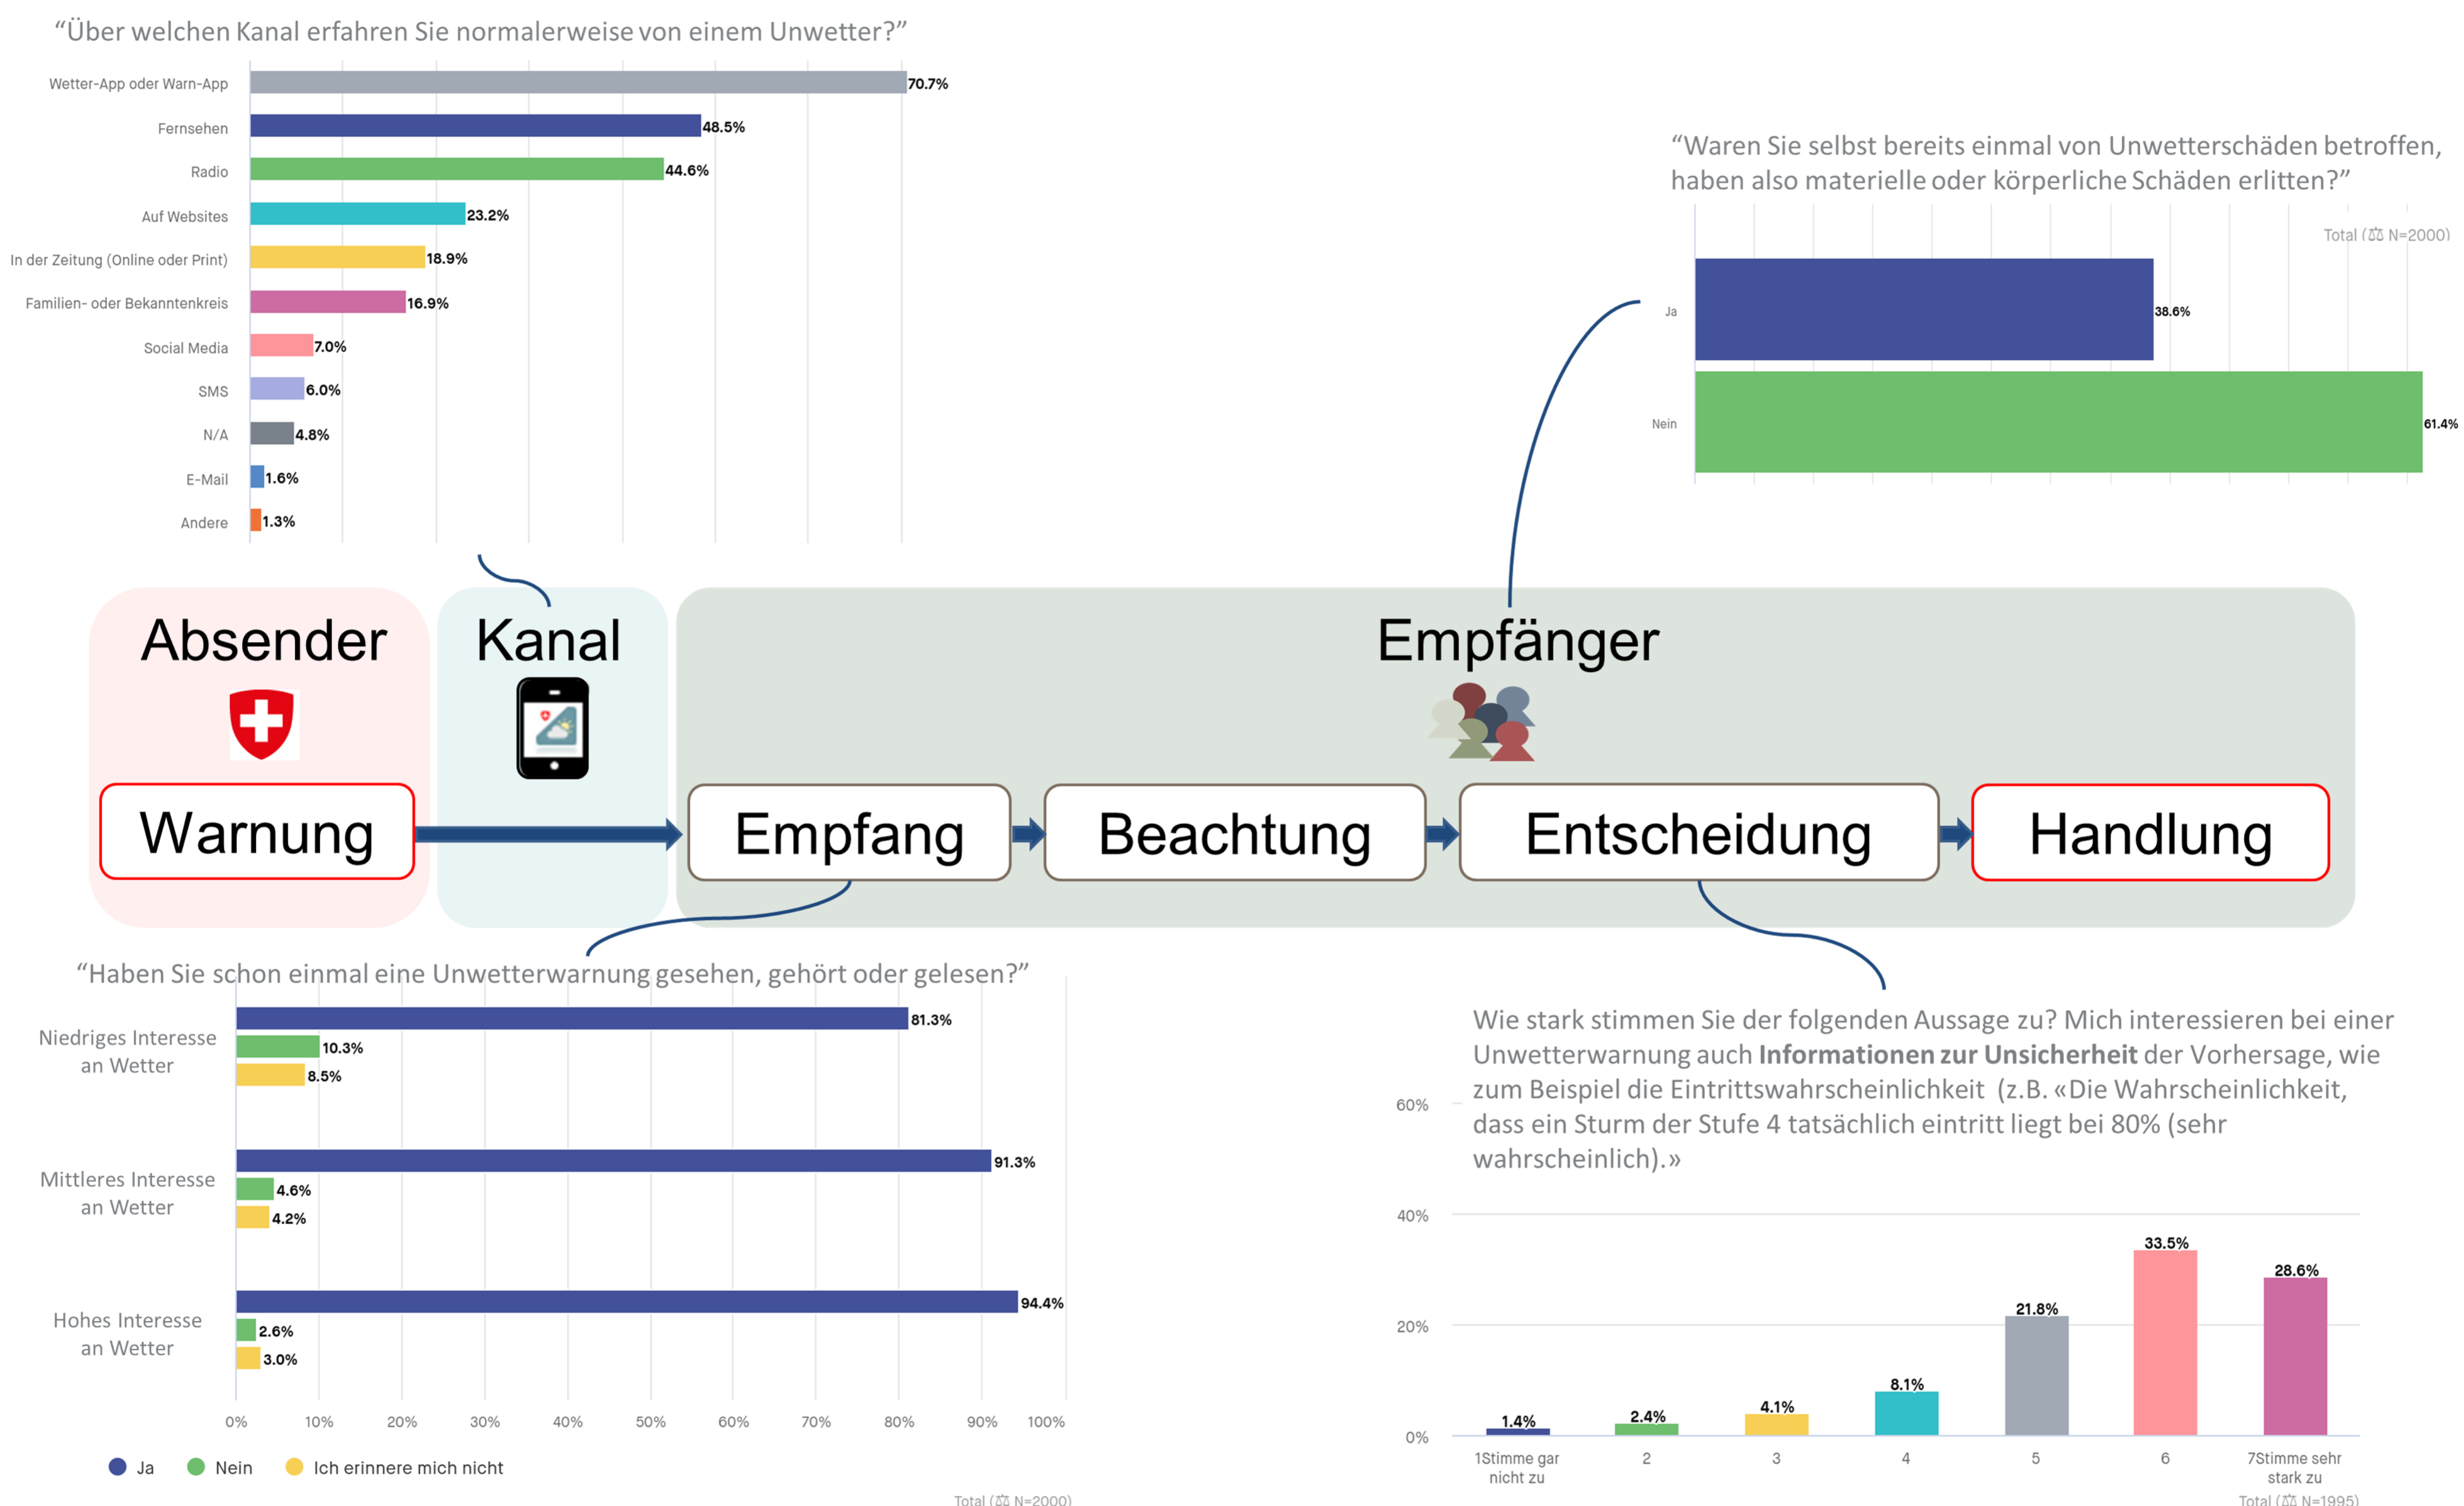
“Über welchen Kanal erfahren Sie normalerweise von einem Unwetter?”

| | |
|---|---|
| Wetter-App oder Warn-App | 70.7% |
| Fernsehen | 48.5% |
| Radio | 44.6% |
| Auf Websites | 23.2% |
| In der Zeitung (Online oder Print) | 18.9% |
| Familien- oder Bekanntenkreis | 16.9% |
| Social Media | 7.0% |
| SMS | 6.0% |
| N/A | 4.8% |
| E-Mail | 1.6% |
| Andere | 1.3% |

“Waren Sie selbst bereits einmal von Unwetterschäden betroffen, haben also materielle oder körperliche Schäden erlitten?”

Total (⚖ N=2000)

| | |
|---|---|
| Ja | 38.6% |
| Nein | 61.4% |

Absender

Kanal

Empfänger

Warnung

Empfang

Beachtung

Entscheidung

Handlung

“Haben Sie schon einmal eine Unwetterwarnung gesehen, gehört oder gelesen?”

| | Ja | Nein | Ich erinnere mich nicht |
|---|---|---|---|
| Niedriges Interesse an Wetter | 81.3% | 10.3% | 8.5% |
| Mittleres Interesse an Wetter | 91.3% | 4.6% | 4.2% |
| Hohes Interesse an Wetter | 94.4% | 2.6% | 3.0% |

0% 10% 20% 30% 40% 50% 60% 70% 80% 90% 100%

Ja Nein Ich erinnere mich nicht

Total (⚖ N=2000)

Wie stark stimmen Sie der folgenden Aussage zu? Mich interessieren bei einer Unwetterwarnung auch **Informationen zur Unsicherheit** der Vorhersage, wie zum Beispiel die Eintrittswahrscheinlichkeit (z.B. «Die Wahrscheinlichkeit, dass ein Sturm der Stufe 4 tatsächlich eintritt liegt bei 80% (sehr wahrscheinlich).»

60% 40% 20% 0%

| 1Stimme gar nicht zu | 2 | 3 | 4 | 5 | 6 | 7Stimme sehr stark zu |
|---|---|---|---|---|---|---|
| 1.4% | 2.4% | 4.1% | 8.1% | 21.8% | 33.5% | 28.6% |

Total (⚖ N=1995)